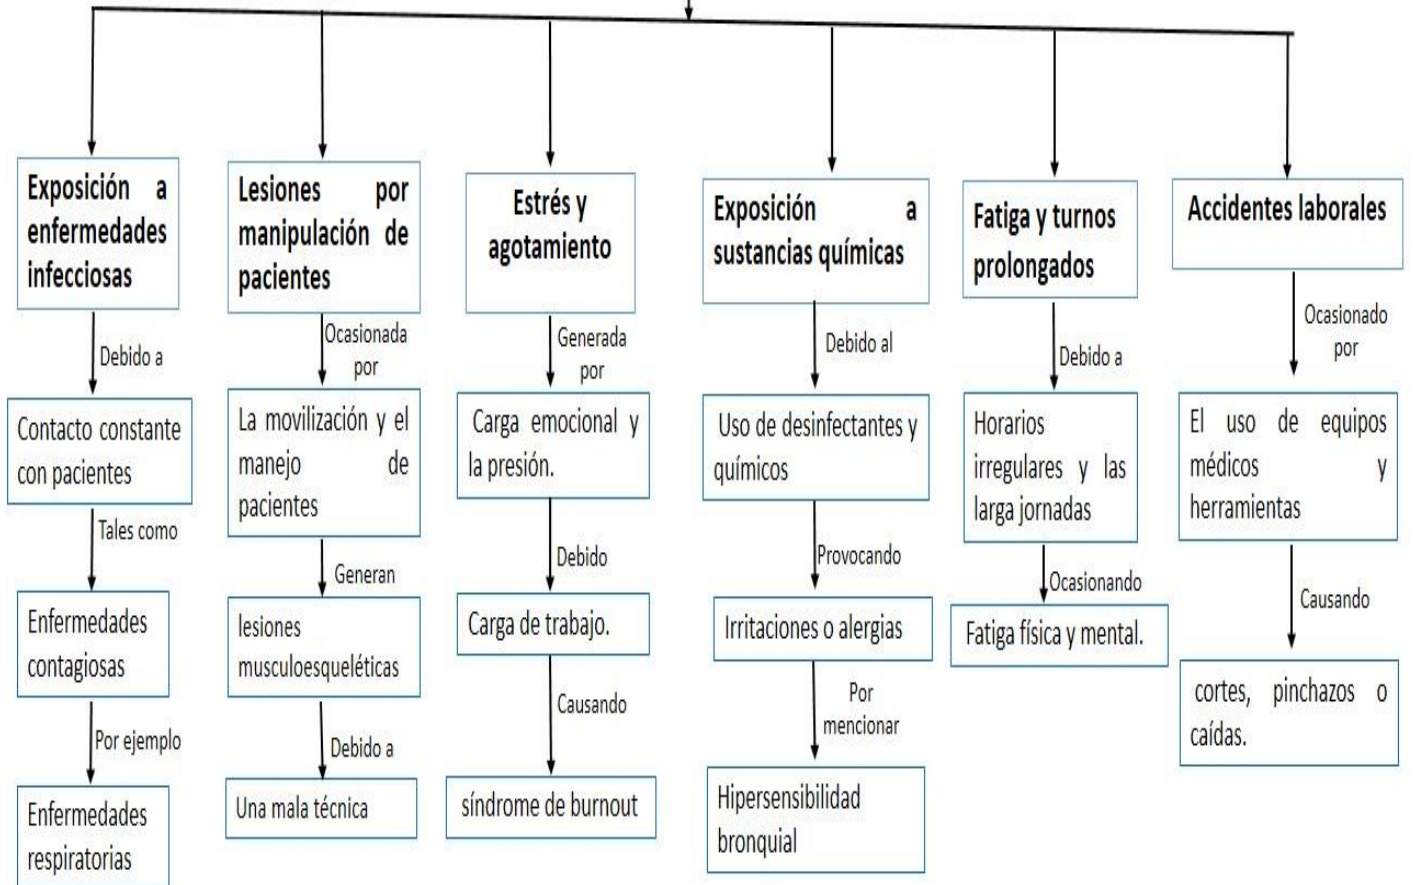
Exposición a enfermedades infecciosas

Debido a

Contacto constante con pacientes

Tales como

Enfermedades contagiosas

Por ejemplo

Enfermedades respiratorias

Lesiones por manipulación de pacientes

Ocasionada por

La movilización y el manejo de pacientes

Generan

lesiones musculoesqueléticas

Debido a

Una mala técnica

Estrés y agotamiento

Generada por

Carga emocional y la presión.

Debido

Carga de trabajo.

Causando

síndrome de burnout

Exposición a sustancias químicas

Debido al

Uso de desinfectantes y químicos

Provocando

Irritaciones o alergias

Por mencionar

Hipersensibilidad bronquial

Fatiga y turnos prolongados

Debido a

Horarios irregulares y las larga jornadas

Ocasionando

Fatiga física y mental.

Accidentes laborales

Ocasionado por

El uso de equipos médicos y herramientas

Causando

cortes, pinchazos o caídas.